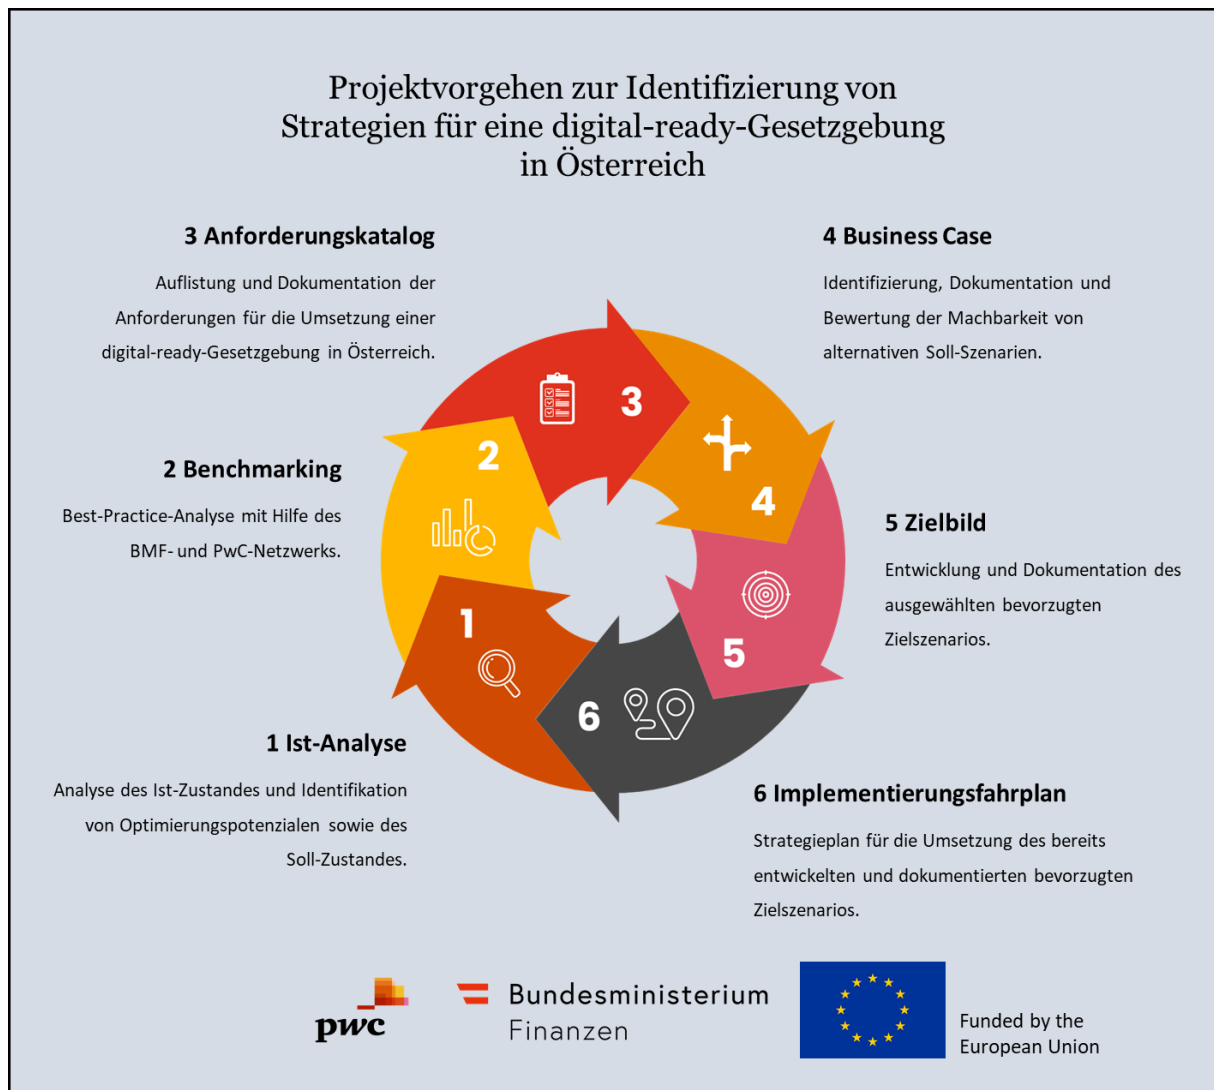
Projektvorgehen zur Identifizierung von Strategien für eine digital-ready-Gesetzgebung in Österreich

3 Anforderungskatalog

Auflistung und Dokumentation der Anforderungen für die Umsetzung einer digital-ready-Gesetzgebung in Österreich.

4 Business Case

Identifizierung, Dokumentation und Bewertung der Machbarkeit von alternativen Soll-Szenarien.

2 Benchmarking

Best-Practice-Analyse mit Hilfe des BMF- und PwC-Netzwerks.

3

2

4

1

5

6

5 Zielbild

Entwicklung und Dokumentation des ausgewählten bevorzugten Zielszenarios.

1 Ist-Analyse

Analyse des Ist-Zustandes und Identifikation von Optimierungspotenzialen sowie des Soll-Zustandes.

6 Implementierungsfahrplan

Strategieplan für die Umsetzung des bereits entwickelten und dokumentierten bevorzugten Zielszenarios.

pwc

Bundesministerium
Finanzen

Funded by the
European Union